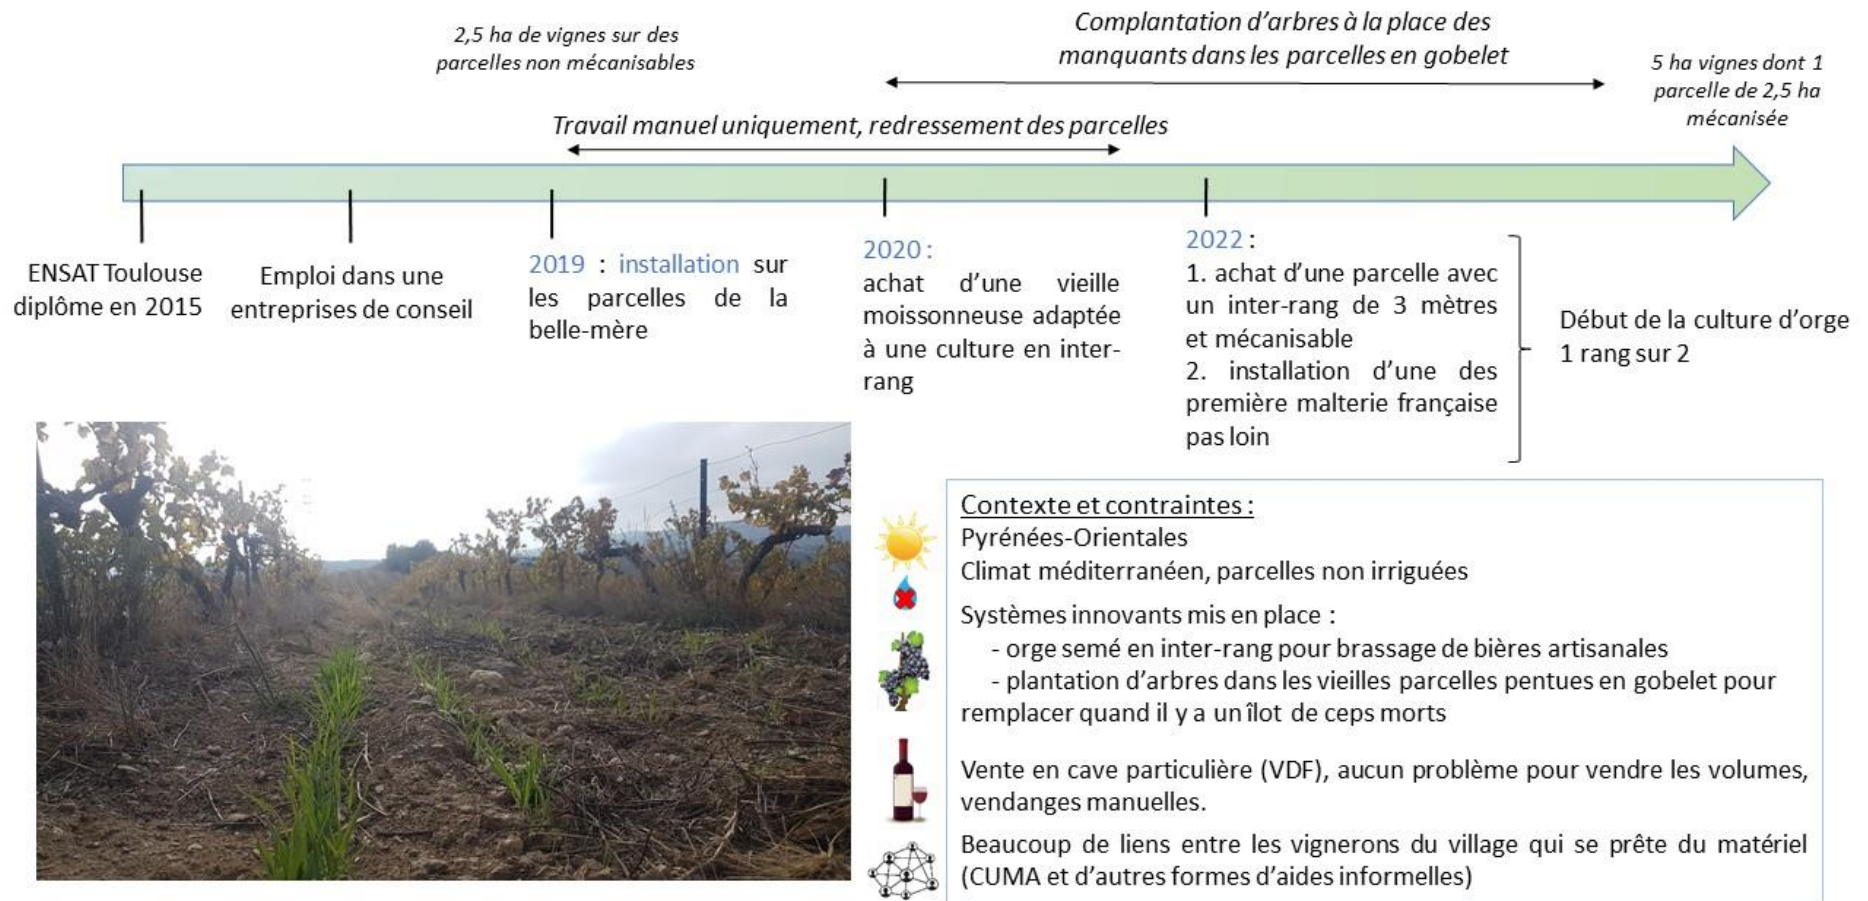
2,5 ha de vignes sur des parcelles non mécanisables

Complantation d'arbres à la place des manquants dans les parcelles en gobelet

5 ha vignes dont 1 parcelle de 2,5 ha mécanisée

Travail manuel uniquement, redressement des parcelles

ENSAT Toulouse diplôme en 2015

Emploi dans une entreprises de conseil

2019 : installation sur les parcelles de la belle-mère

2020 : achat d'une vieille moissonneuse adaptée à une culture en inter-rang

2022 :
1. achat d'une parcelle avec un inter-rang de 3 mètres et mécanisable
2. installation d'une des première malterie française pas loin

Début de la culture d'orge 1 rang sur 2

Contexte et contraintes :
Pyrénées-Orientales
Climat méditerranéen, parcelles non irriguées

Systèmes innovants mis en place :
- orge semé en inter-rang pour brassage de bières artisanales
- plantation d'arbres dans les vieilles parcelles pentues en gobelet pour remplacer quand il y a un îlot de ceps morts

Vente en cave particulière (VDF), aucun problème pour vendre les volumes, vendanges manuelles.

Beaucoup de liens entre les vignerons du village qui se prête du matériel (CUMA et d'autres formes d'aides informelles)